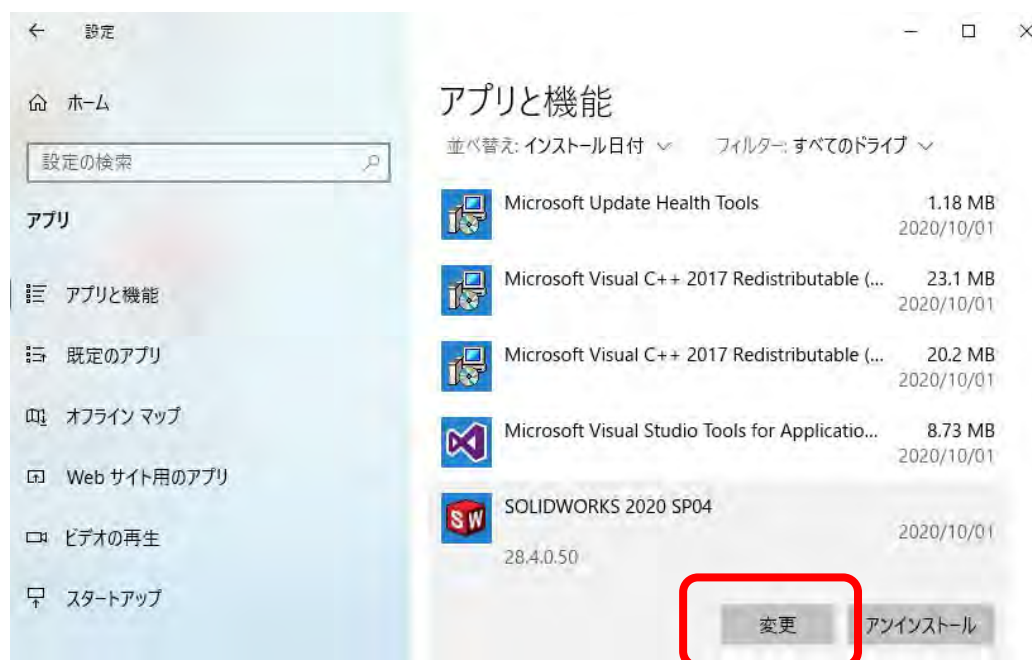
設定

ホーム

設定の検索

アプリ

アプリと機能

既定のアプリ

オフライン マップ

Web サイト用のアプリ

ビデオの再生

スタートアップ

アプリと機能

並べ替え: インストール日付

フィルター: すべてのドライブ

Microsoft Update Health Tools 1.18 MB 2020/10/01

Microsoft Visual C++ 2017 Redistributable (... 23.1 MB 2020/10/01

Microsoft Visual C++ 2017 Redistributable (... 20.2 MB 2020/10/01

Microsoft Visual Studio Tools for Applicatio... 8.73 MB 2020/10/01

SOLIDWORKS 2020 SP04 2020/10/01
28.4.0.50

変更 アンインストール